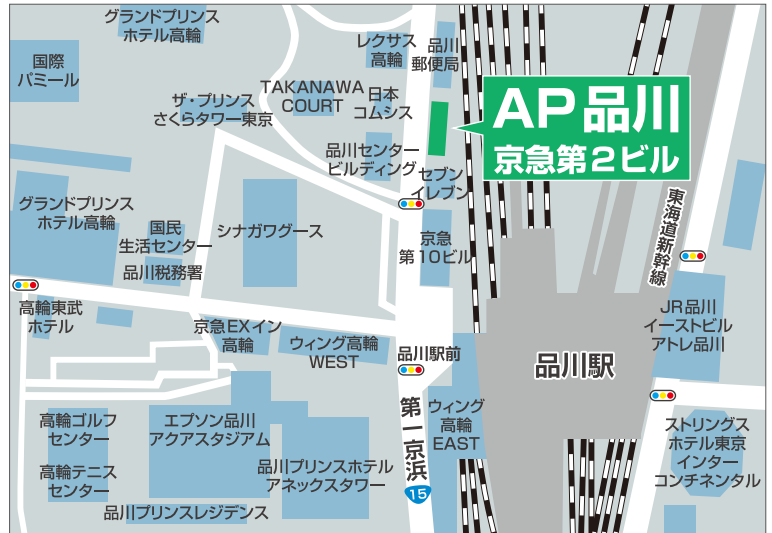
グランドプリンス
ホテル高輪

国際
パミール

ザ・プリンス
さくらタワー東京

TAKANAWA
COURT

レクサス
高輪

品川
郵便局

日本
コムシス

AP品川
京急第2ビル

品川センター
ビルディング

セブン
イレブン

グランドプリンス
ホテル高輪

国民
生活センター

シナガワグース

京急
第10ビル

東海道新幹線

品川税務署

高輪東武
ホテル

京急EXイン
高輪

ウィング高輪
WEST

品川駅前

JR品川
イーストビル
アトレ品川

品川駅

第一京浜

15

ウィング
高輪
EAST

高輪ゴルフ
センター

エプソン品川
アクアスタジアム

ストリングス
ホテル東京
インター
コンチネンタル

高輪テニス
センター

品川プリンスホテル
アネックスタワー

品川プリンスレジデンス